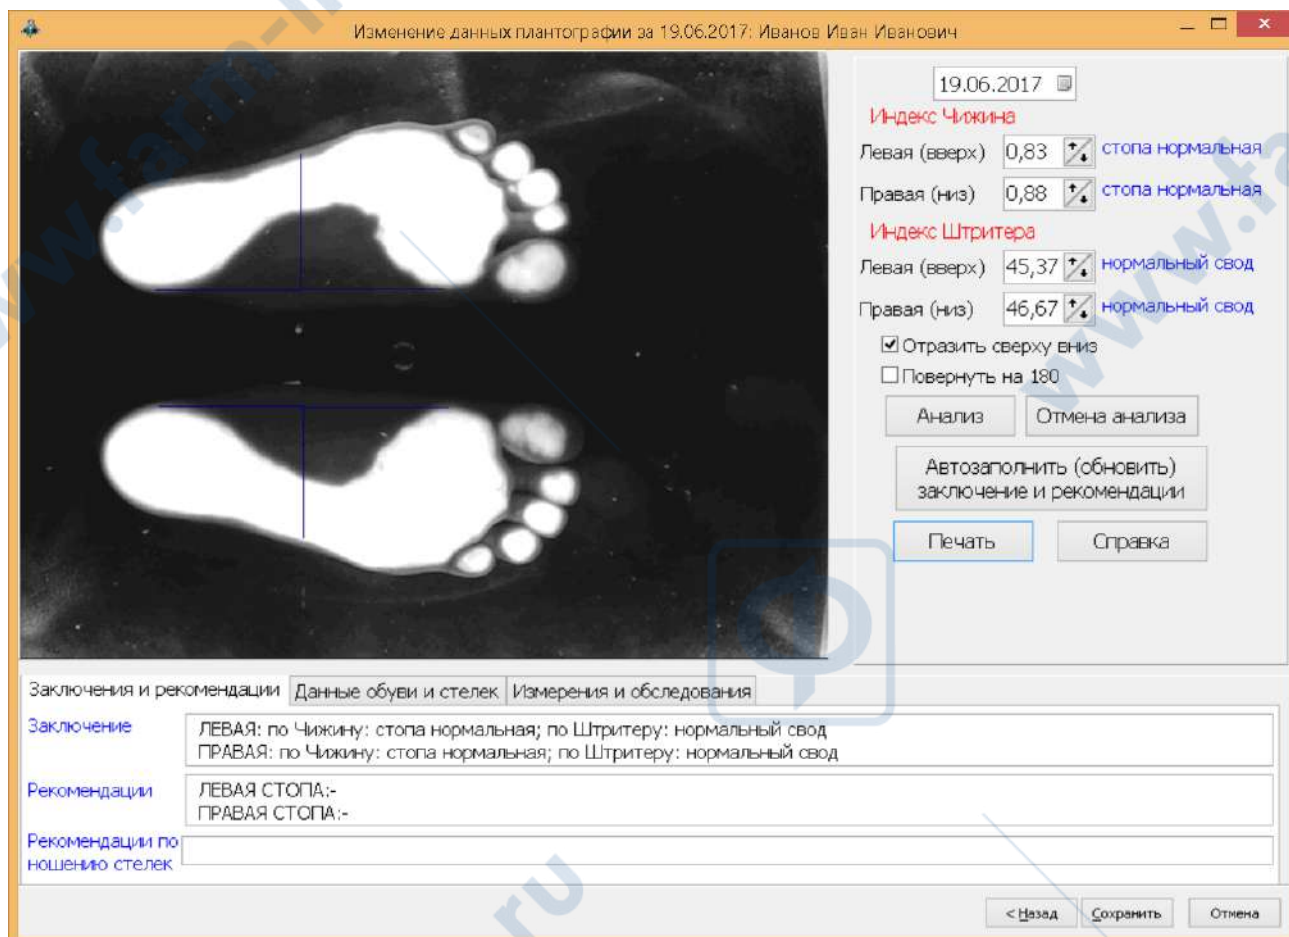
Изменение данных плантографии за 19.06.2017: Иванов Иван Иванович

19.06.2017

Индекс Чижина

Левая (вверх) 0,83 стопа нормальная

Правая (низ) 0,88 стопа нормальная

Индекс Штритера

Левая (вверх) 45,37 нормальный свод

Правая (низ) 46,67 нормальный свод

☑ Отразить сверху вниз

☐ Повернуть на 180

Анализ | Отмена анализа

Автозаполнить (обновить) заключение и рекомендации

Печать | Справка

Заключения и рекомендации | Данные обуви и стелек | Измерения и обследования

Заключение
ЛЕВАЯ: по Чижину: стопа нормальная; по Штритеру: нормальный свод
ПРАВАЯ: по Чижину: стопа нормальная; по Штритеру: нормальный свод

Рекомендации
ЛЕВАЯ СТОПА:-
ПРАВАЯ СТОПА:-

Рекомендации по ношению стелек

< Назад | Сохранить | Отмена

www.farm-m.ru